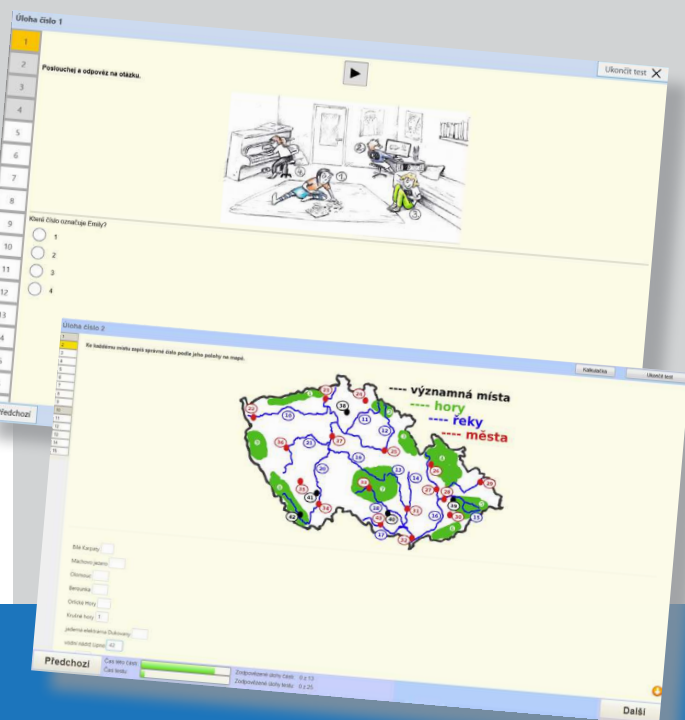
Úloha číslo 1

1
2
3
4
5
6
7
8
9
10
11
12
13

Poslouchej a odpověz na otázku.

Ukončit test

Které číslo označuje Emily?

1
2
3
4

Předchozí

Úloha číslo 2

Ke každému místu zapiš správné číslo podle jeho polohy na mapě.

Kalkulačka

Ukončit test

---- významná místa
---- hory
---- řeky
---- města

Bílé Karpaty
Máchovo jezero
Olomouc
Berounka
Orlické Hory
Krušné hory 1
jaderná elektrárna Dukovany
vodní nádrž Lipno 40

Předchozí

Čas této části
Čas testu

Zodpovězené úlohy části: 0 z 13
Zodpovězené úlohy testu: 0 z 25

Další